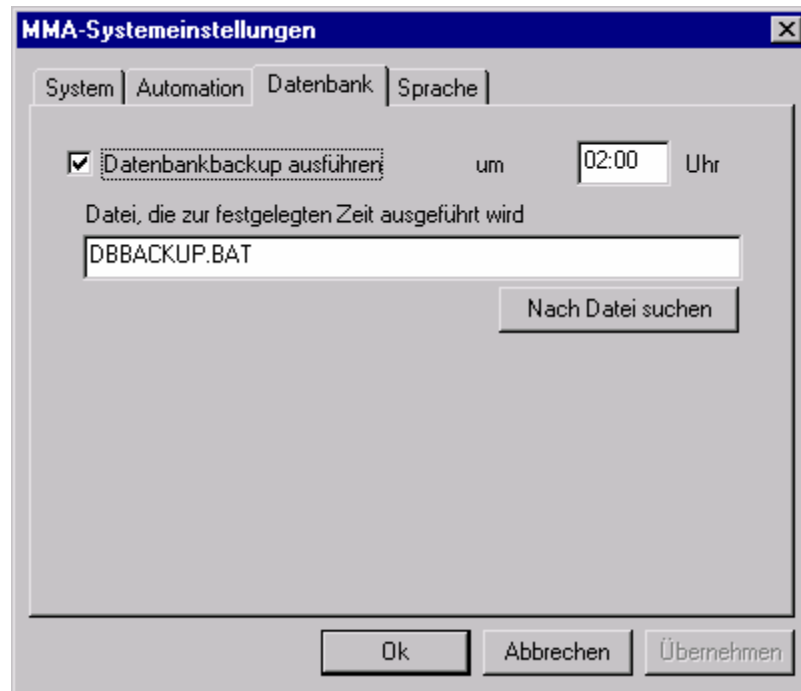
MMA-Systemeinstellungen

System | Automation | Datenbank | Sprache

☑ Datenbankbackup ausführen um 02:00 Uhr

Datei, die zur festgelegten Zeit ausgeführt wird

DBBACKUP.BAT

Nach Datei suchen

Ok Abbrechen Übernehmen